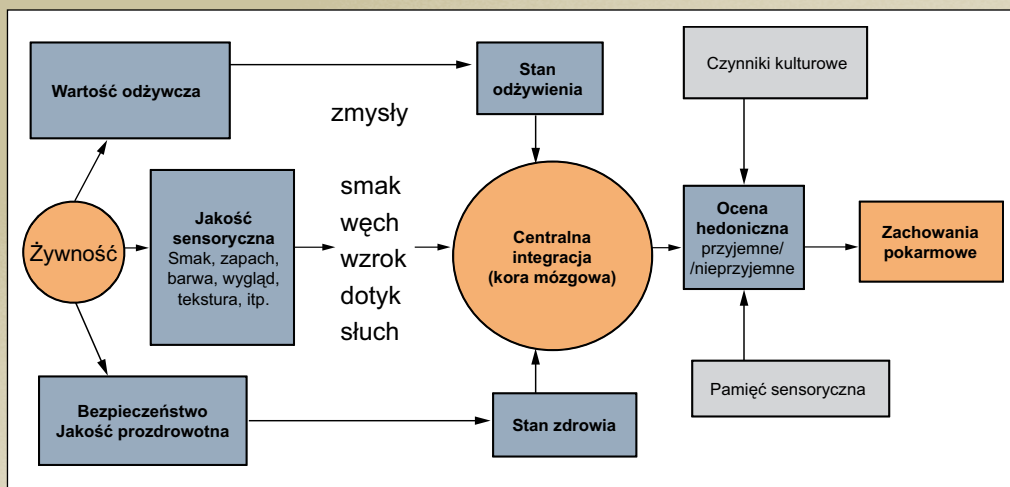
Wartość odżywcza

Stan odżywienia

Czynniki kulturowe

zmysły

Żywność

Jakość sensoryczna
Smak, zapach, barwa, wygląd, tekstura, itp.

smak
węch
wzrok
dotyk
słuch

Centralna integracja
(kora mózgowa)

Ocena hedoniczna
przyjemne/
/nieprzyjemne

Zachowania pokarmowe

Pamięć sensoryczna

Bezpieczeństwo
Jakość prozdrowotna

Stan zdrowia